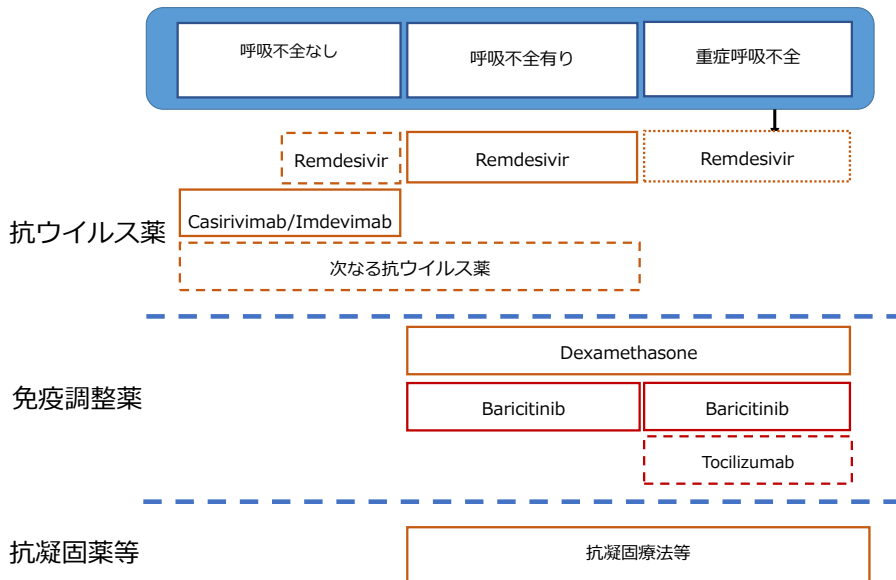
呼吸不全なし

呼吸不全有り

重症呼吸不全

Remdesivir

Remdesivir

Remdesivir

抗ウイルス薬

Casirivimab/Imdevimab

次なる抗ウイルス薬

免疫調整薬

Dexamethasone

Baricitinib

Baricitinib

Tocilizumab

抗凝固薬等

抗凝固療法等